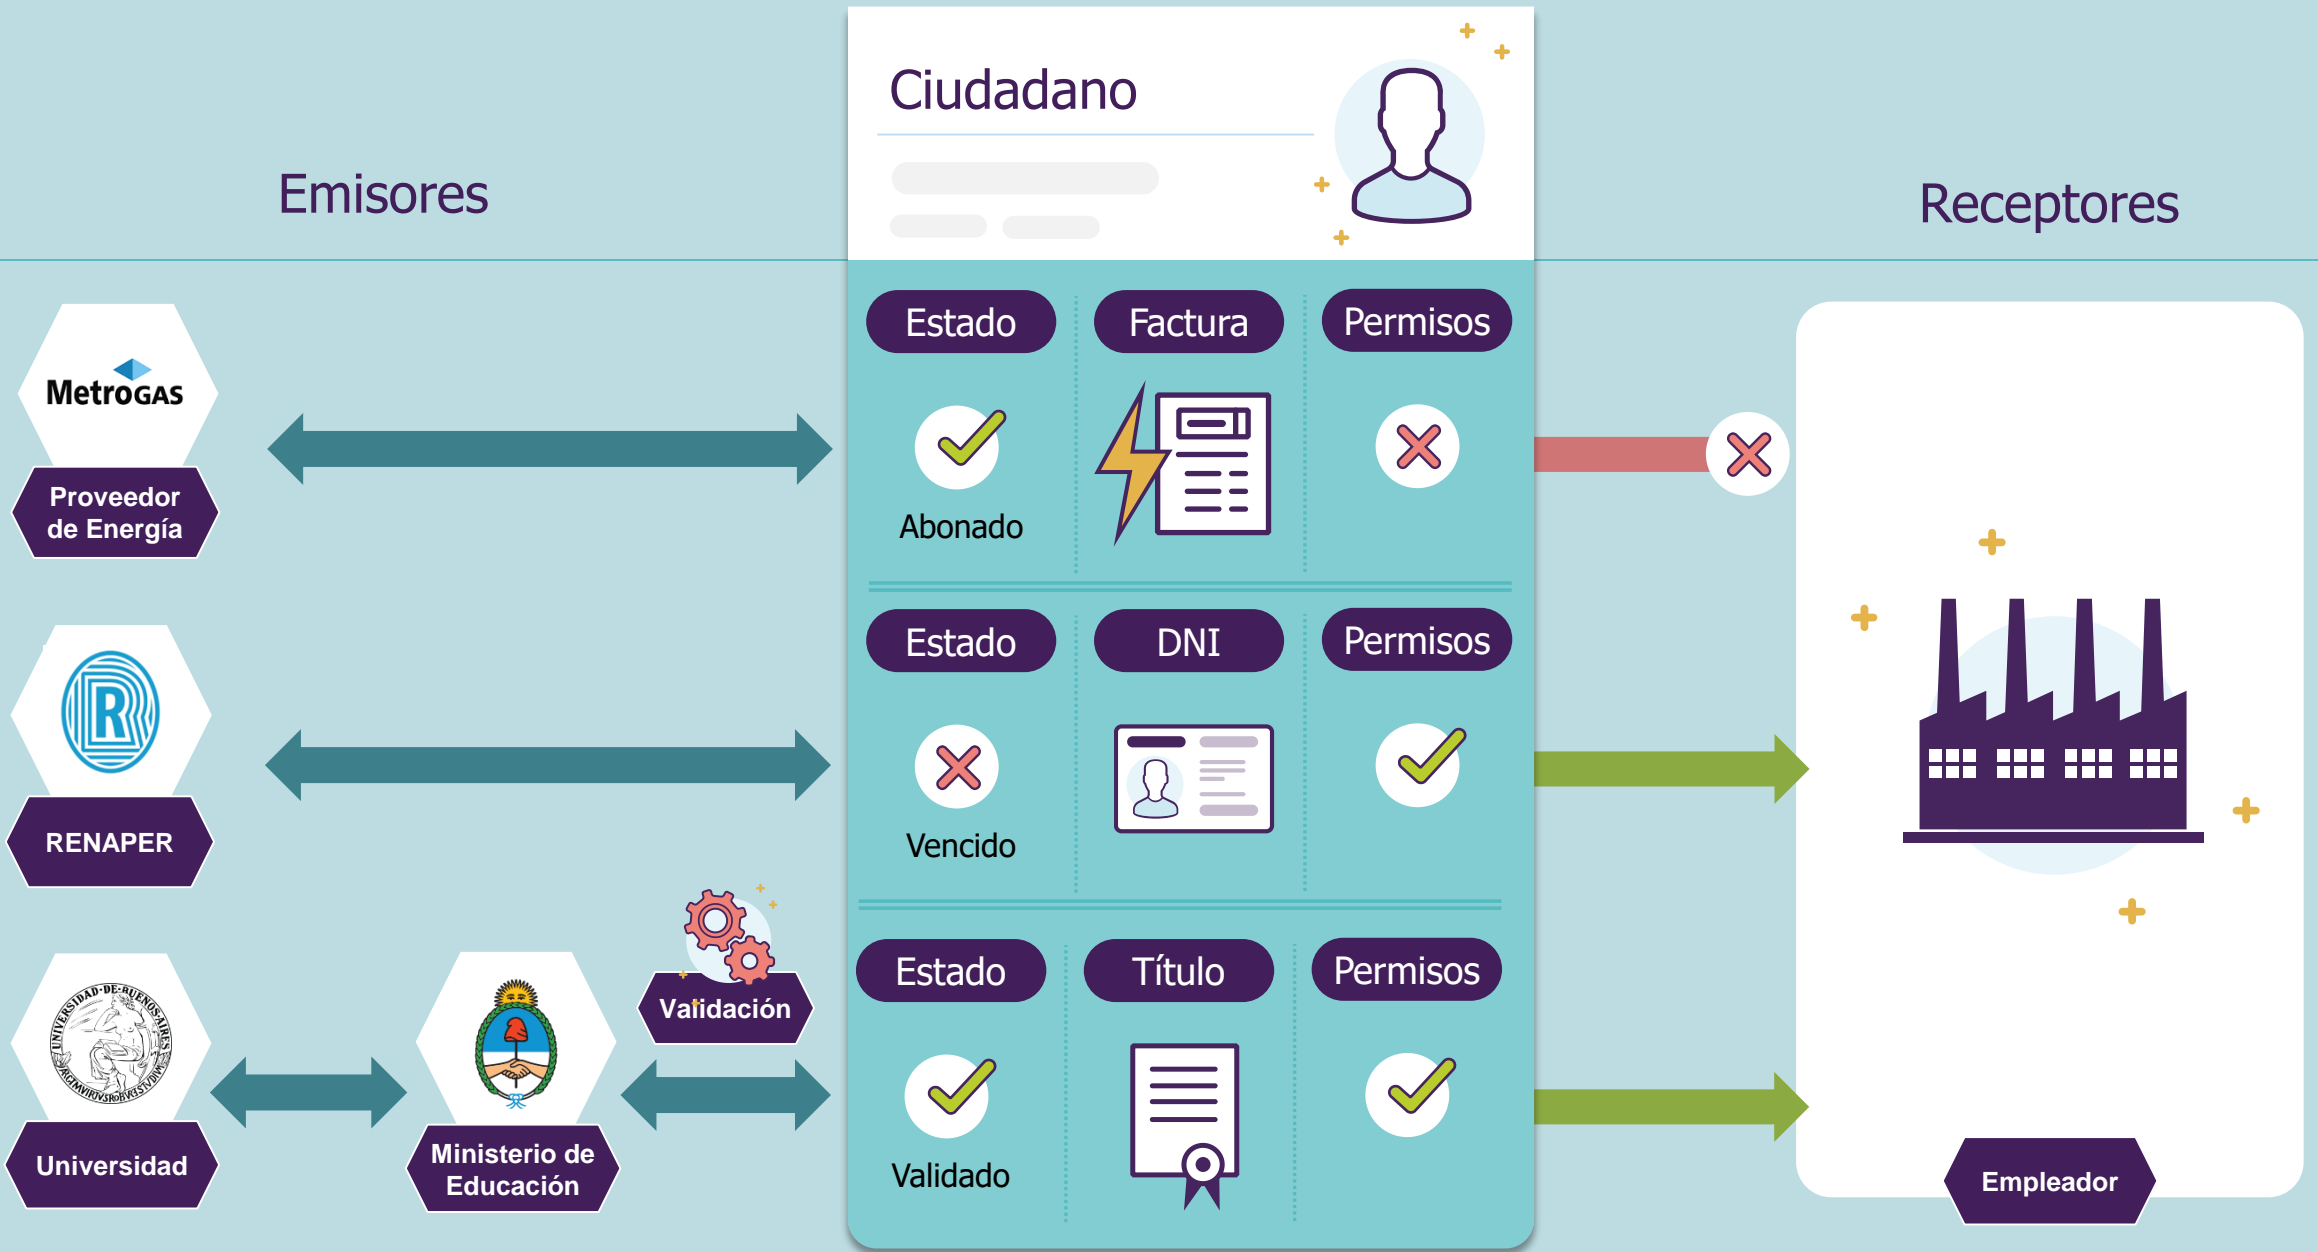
Emisores

Ciudadano

Receptores

MetroGAS

Proveedor de Energía

Estado

Factura

Permisos

Abonado

R

RENAPER

Estado

DNI

Permisos

Vencido

UNIVERSIDAD DE BUENOS AIRES

Universidad

Ministerio de Educación

Validación

Estado

Título

Permisos

Validado

Empleador